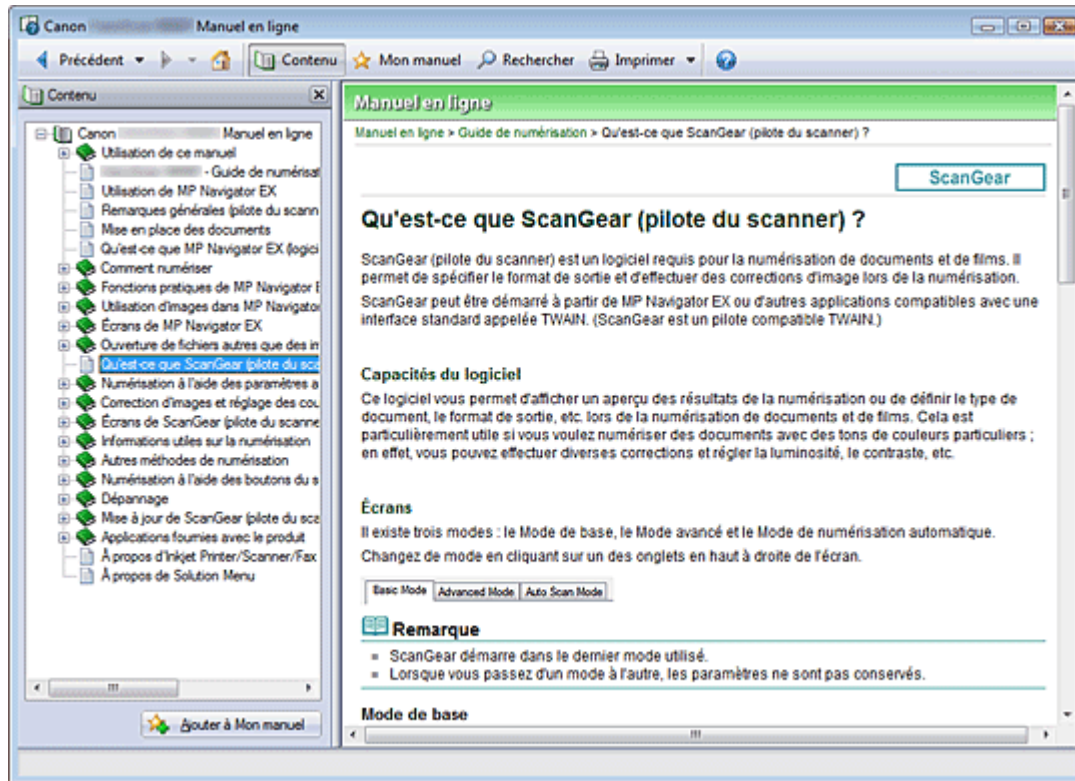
Canon Manuel en ligne

Précédent Contenu Mon manuel Rechercher Imprimer

Contenu

Canon Manuel en ligne
Utilisation de ce manuel
- Guide de numérisat
Utilisation de MP Navigator EX
Remarques générales (pilote du scann
Mise en place des documents
Qu'est-ce que MP Navigator EX (logici
Comment numériser
Fonctions pratiques de MP Navigator E
Utilisation d'images dans MP Navigator
Écrans de MP Navigator EX
Ouverture de fichiers autres que des in
Qu'est-ce que ScanGear (pilote du sca
Numérisation à l'aide des paramètres a
Correction d'images et réglage des cou
Écrans de ScanGear (pilote du scanne
Informations utiles sur la numérisation
Autres méthodes de numérisation
Numérisation à l'aide des boutons du s
Dépannage
Mise à jour de ScanGear (pilote du sca
Applications fournies avec le produit
À propos d'Inkjet Printer/Scanner/Fax
À propos de Solution Menu

Ajouter à Mon manuel

Manuel en ligne

Manuel en ligne > Guide de numérisation > Qu'est-ce que ScanGear (pilote du scanner) ?

ScanGear

Qu'est-ce que ScanGear (pilote du scanner) ?

ScanGear (pilote du scanner) est un logiciel requis pour la numérisation de documents et de films. Il permet de spécifier le format de sortie et d'effectuer des corrections d'image lors de la numérisation.

ScanGear peut être démarré à partir de MP Navigator EX ou d'autres applications compatibles avec une interface standard appelée TWAIN. (ScanGear est un pilote compatible TWAIN.)

Capacités du logiciel

Ce logiciel vous permet d'afficher un aperçu des résultats de la numérisation ou de définir le type de document, le format de sortie, etc. lors de la numérisation de documents et de films. Cela est particulièrement utile si vous voulez numériser des documents avec des tons de couleurs particuliers ; en effet, vous pouvez effectuer diverses corrections et régler la luminosité, le contraste, etc.

Écrans

Il existe trois modes : le Mode de base, le Mode avancé et le Mode de numérisation automatique.

Changez de mode en cliquant sur un des onglets en haut à droite de l'écran.

Basic Mode | Advanced Mode | Auto Scan Mode

Remarque

- ScanGear démarre dans le dernier mode utilisé.
- Lorsque vous passez d'un mode à l'autre, les paramètres ne sont pas conservés.

Mode de base